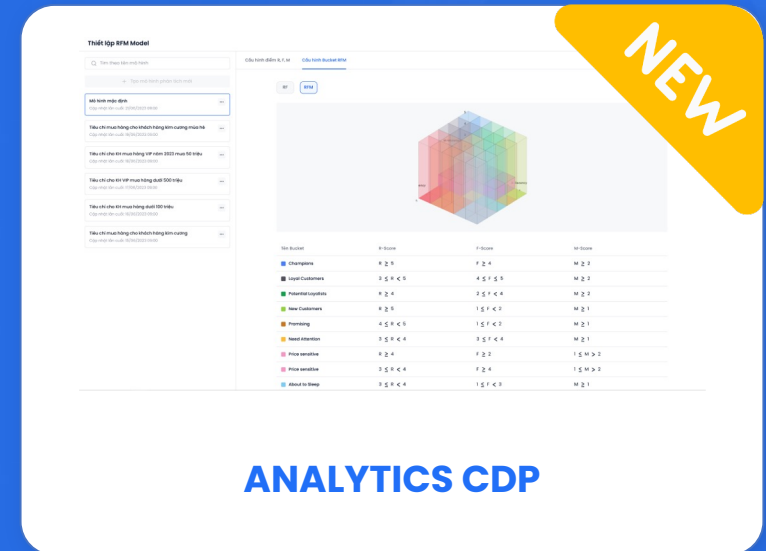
NEW

Thiết lập RFM Model

Tìm theo tên mô hình

+ Tạo mô hình phân đoạn mới

Mô hình mặc định
Cập nhật lần cuối: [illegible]

Tiêu chí mua hàng cho khách hàng kim cương mùa hè
Cập nhật lần cuối: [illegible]

Tiêu chí cho KH mua hàng VIP năm 2023 mua 50 triệu
Cập nhật lần cuối: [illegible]

Tiêu chí cho KH VIP mua hàng dưới 500 triệu
Cập nhật lần cuối: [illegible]

Tiêu chí cho KH mua hàng dưới 100 triệu
Cập nhật lần cuối: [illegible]

Tiêu chí mua hàng cho khách hàng kim cương
Cập nhật lần cuối: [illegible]

Cấu hình điểm R, F, M | Cấu hình Bucket RFM

RF | RFM

| Tên Bucket | R-Score | F-Score | M-Score |
|---|---|---|---|
| Champions | R ≥ 5 | F ≥ 4 | M ≥ 2 |
| Loyal Customers | 3 ≤ R < 5 | 4 ≤ F ≤ 5 | M ≥ 2 |
| Potential Loyalists | R ≥ 4 | 2 ≤ F < 4 | M ≥ 2 |
| New Customers | R ≥ 5 | 1 ≤ F < 2 | M ≥ 1 |
| Promising | 4 ≤ R < 5 | 1 ≤ F < 2 | M ≥ 1 |
| Need Attention | 3 ≤ R < 4 | 3 ≤ F < 4 | M ≥ 1 |
| Price sensitive | R ≥ 4 | F ≥ 2 | 1 ≤ M > 2 |
| Price sensitive | 3 ≤ R < 4 | F ≥ 4 | 1 ≤ M > 2 |
| About to Sleep | 3 ≤ R < 4 | 1 ≤ F < 3 | M ≥ 1 |

ANALYTICS CDP